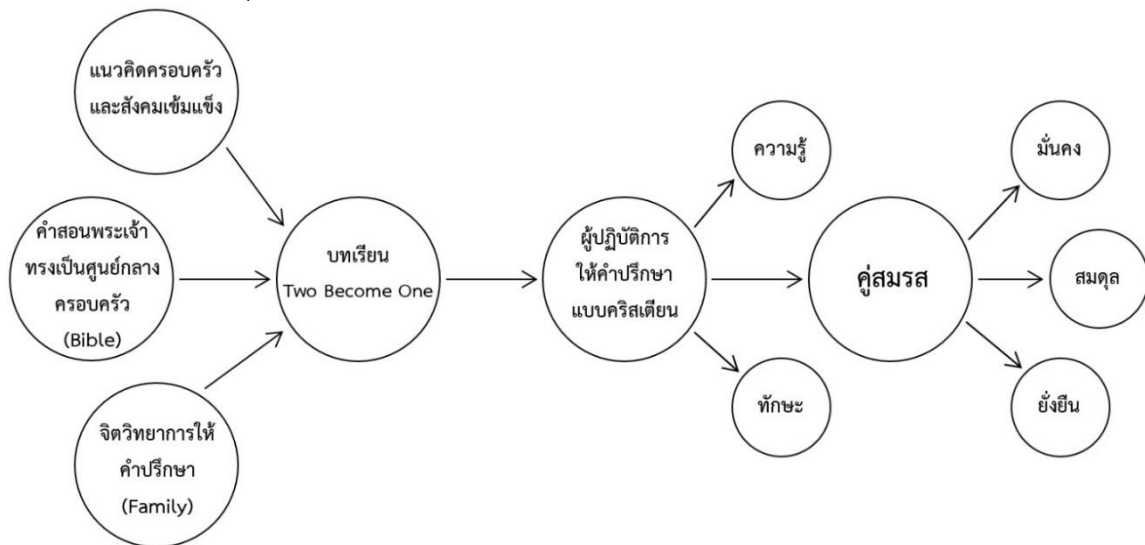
แนวคิดครอบครัว และสังคมเข้มแข็ง

คำสอนพระเจ้า ทรงเป็นศูนย์กลาง ครอบครัว (Bible)

จิตวิทยาการให้ คำปรึกษา (Family)

บทเรียน Two Become One

ผู้ปฏิบัติการ ให้คำปรึกษา แบบคริสเตียน

ความรู้

ทักษะ

คู่สมรส

มั่นคง

สมดุล

ยั่งยืน